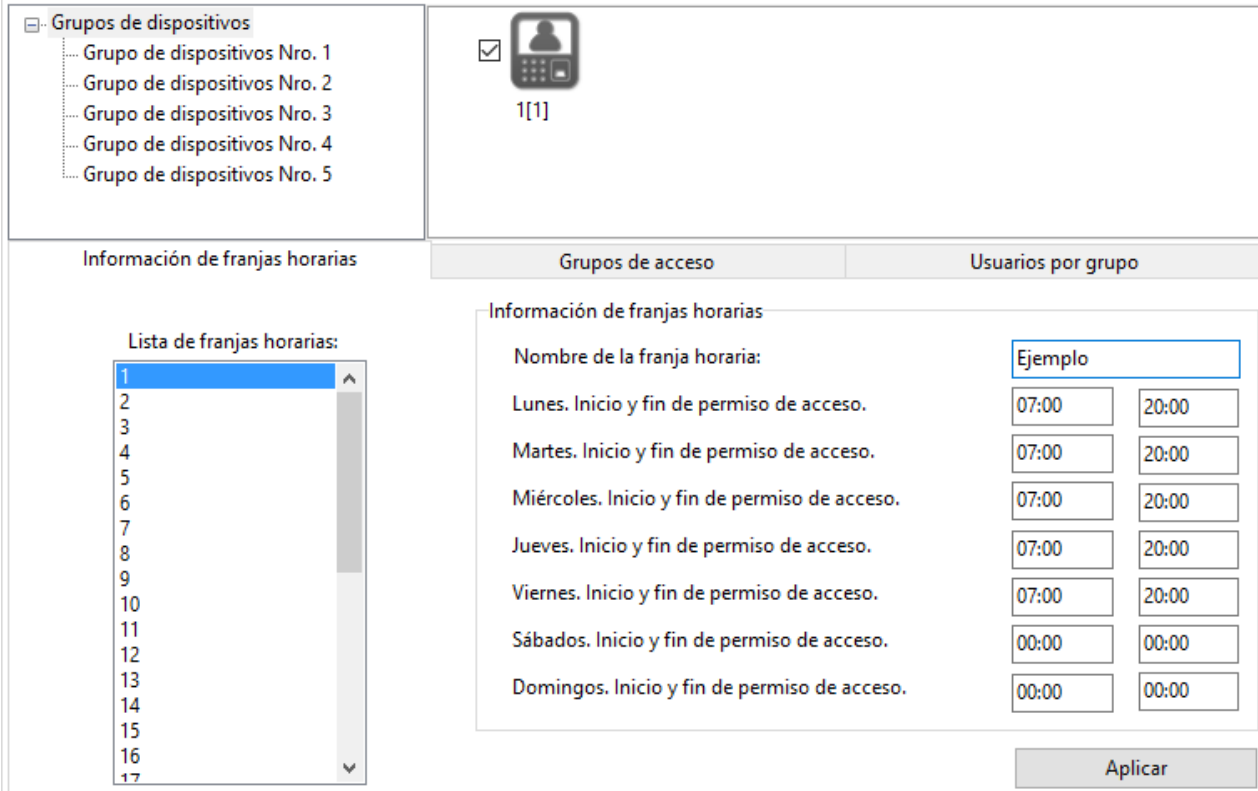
Grupos de dispositivos
Grupo de dispositivos Nro. 1
Grupo de dispositivos Nro. 2
Grupo de dispositivos Nro. 3
Grupo de dispositivos Nro. 4
Grupo de dispositivos Nro. 5

1[1]

Información de franjas horarias
Grupos de acceso
Usuarios por grupo

Lista de franjas horarias:
1
2
3
4
5
6
7
8
9
10
11
12
13
14
15
16
17

Información de franjas horarias
Nombre de la franja horaria: Ejemplo
Lunes. Inicio y fin de permiso de acceso. 07:00 20:00
Martes. Inicio y fin de permiso de acceso. 07:00 20:00
Miércoles. Inicio y fin de permiso de acceso. 07:00 20:00
Jueves. Inicio y fin de permiso de acceso. 07:00 20:00
Viernes. Inicio y fin de permiso de acceso. 07:00 20:00
Sábados. Inicio y fin de permiso de acceso. 00:00 00:00
Domingos. Inicio y fin de permiso de acceso. 00:00 00:00

Aplicar